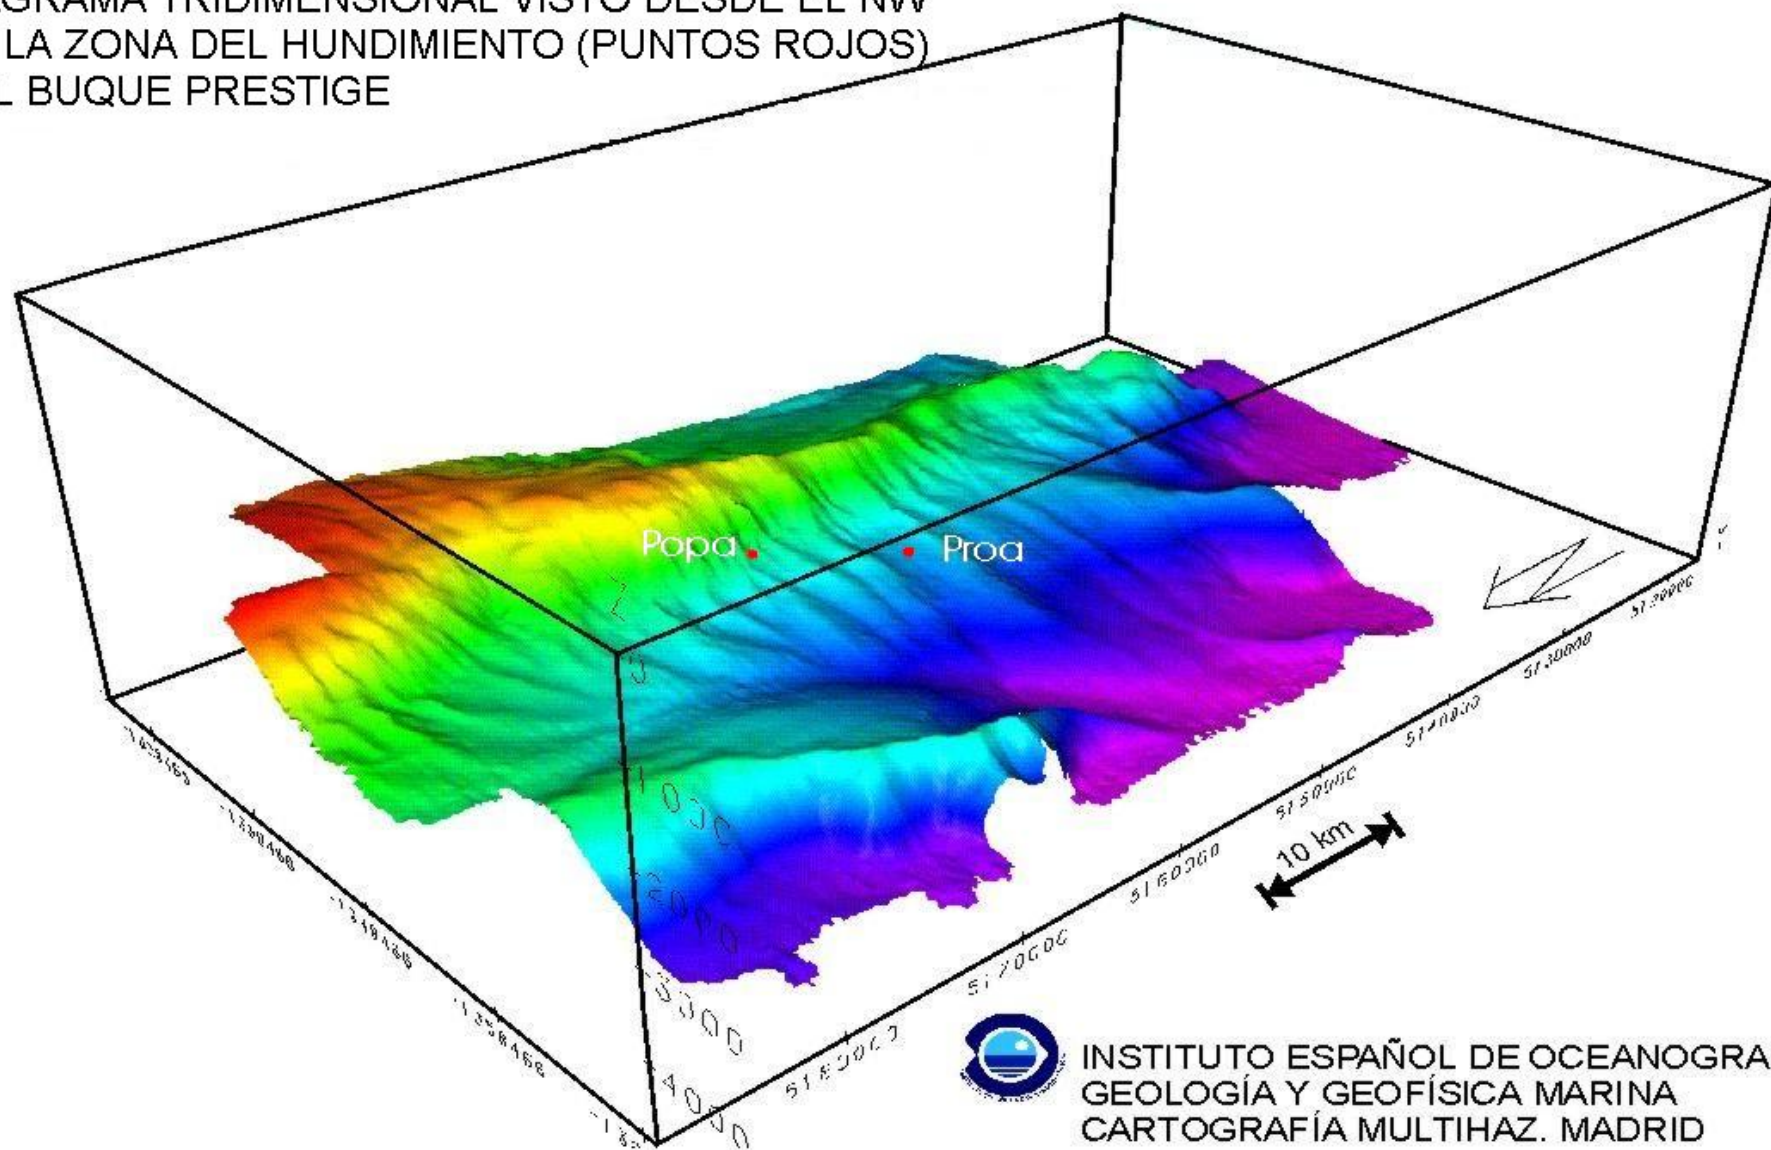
GRAMA TRIDIMENSIONAL VISTO DESDE EL NW
LA ZONA DEL HUNDIMIENTO (PUNTOS ROJOS)
L BUQUE PRESTIGE

Popa
Proa

0
1000
2000
3000
4000

-1408466
-1398466
-1388466
-1378466
-1368466

5180000
5170000
5160000
5150000
5140000
5130000
5120000

10 km

INSTITUTO ESPAÑOL DE OCEANOGRA
GEOLOGÍA Y GEOFÍSICA MARINA
CARTOGRAFÍA MULTIHAZ. MADRID